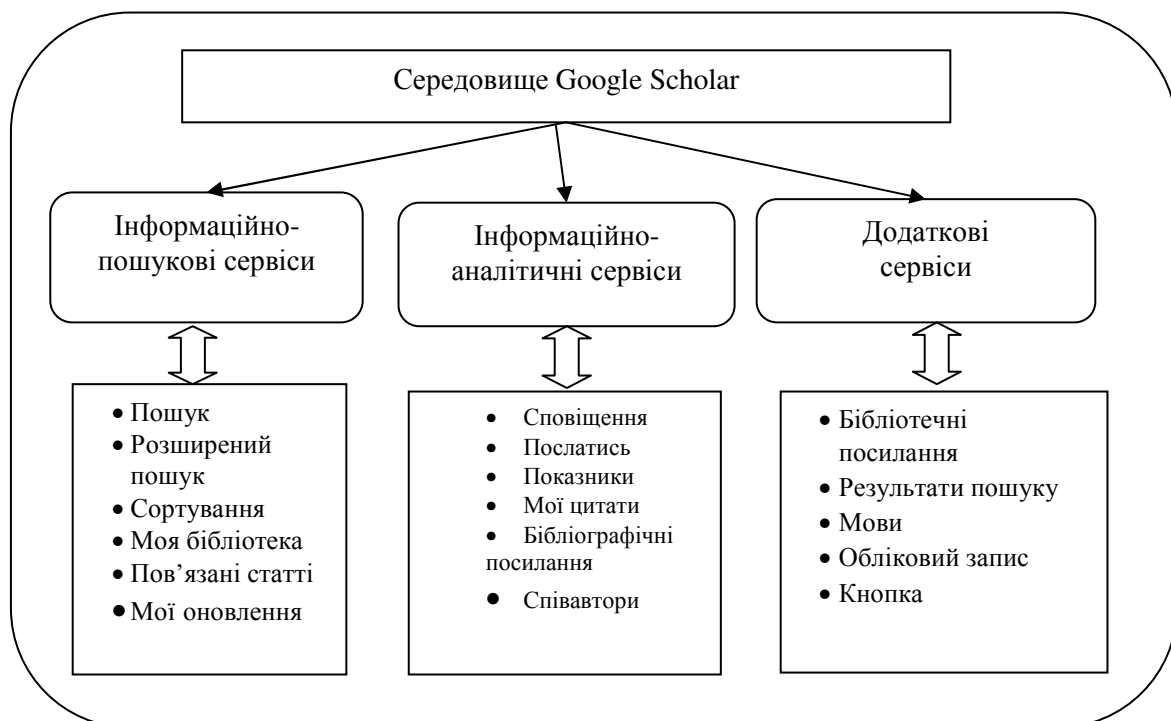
Середовище Google Scholar

Інформаційно-пошукові сервіси

Інформаційно-аналітичні сервіси

Додаткові сервіси

• Пошук
• Розширений пошук
• Сортування
• Моя бібліотека
• Пов’язані статті
• Мої оновлення

• Сповіщення
• Послатись
• Показники
• Мої цитати
• Бібліографічні посилання
• Співавтори

• Бібліотечні посилання
• Результати пошуку
• Мови
• Обліковий запис
• Кнопка